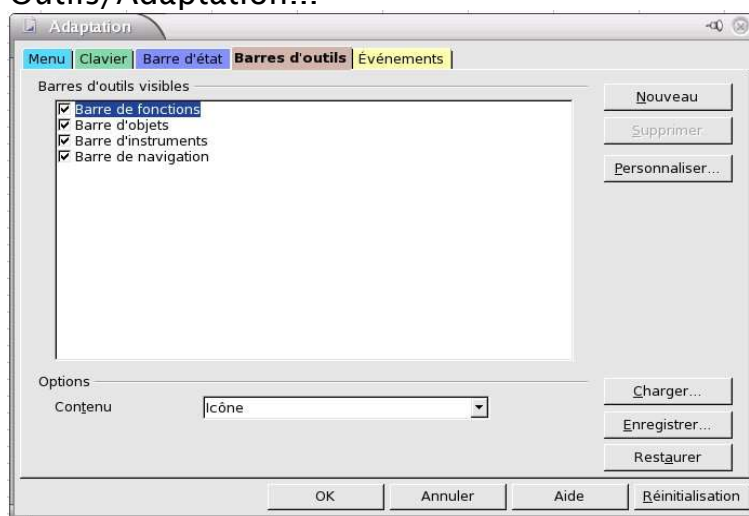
Outils/Adaptation...

Adaptation

Menu | Clavier | Barre d'état | Barres d'outils | Événements

Barres d'outils visibles

Barre de fonctions
Barre d'objets
Barre d'instruments
Barre de navigation

Nouveau
Supprimer
Personnaliser...

Options

Contenu
Icône

Charger...
Enregistrer...
Restaurer

OK
Annuler
Aide
Réinitialisation